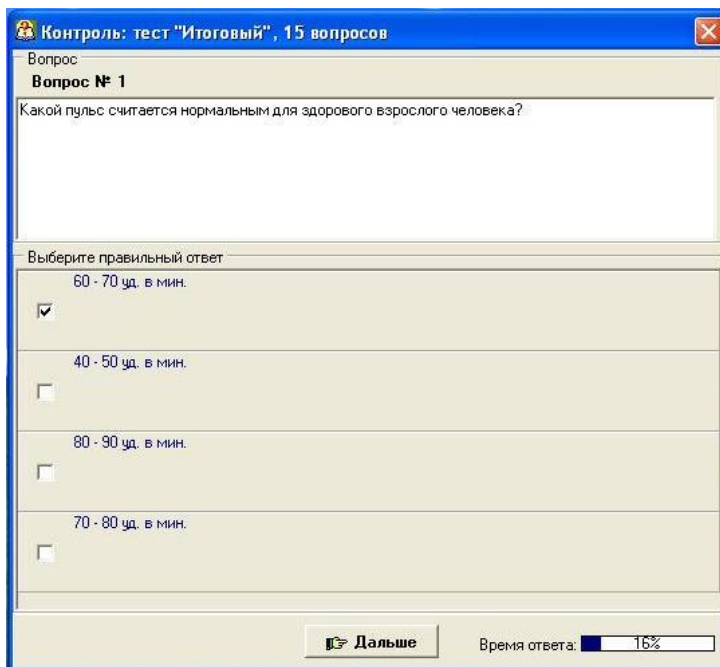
Контроль: тест "Итоговый", 15 вопросов

Вопрос

Вопрос № 1

Какой пульс считается нормальным для здорового взрослого человека?

Выберите правильный ответ

60 - 70 уд. в мин.

40 - 50 уд. в мин.

80 - 90 уд. в мин.

70 - 80 уд. в мин.

Дальше

Время ответа: 16%